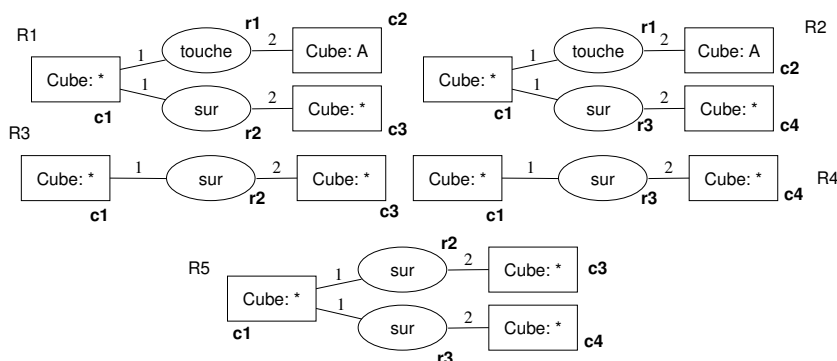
R1
Cube: *
c1
1
touche
r1
2
Cube: A
c2
1
sur
r2
2
Cube: *
c3

R2
Cube: *
c1
1
touche
r1
2
Cube: A
c2
1
sur
r3
2
Cube: *
c4

R3
Cube: *
c1
1
sur
r2
2
Cube: *
c3

R4
Cube: *
c1
1
sur
r3
2
Cube: *
c4

R5
Cube: *
c1
1
sur
r2
2
Cube: *
c3
1
sur
r3
2
Cube: *
c4